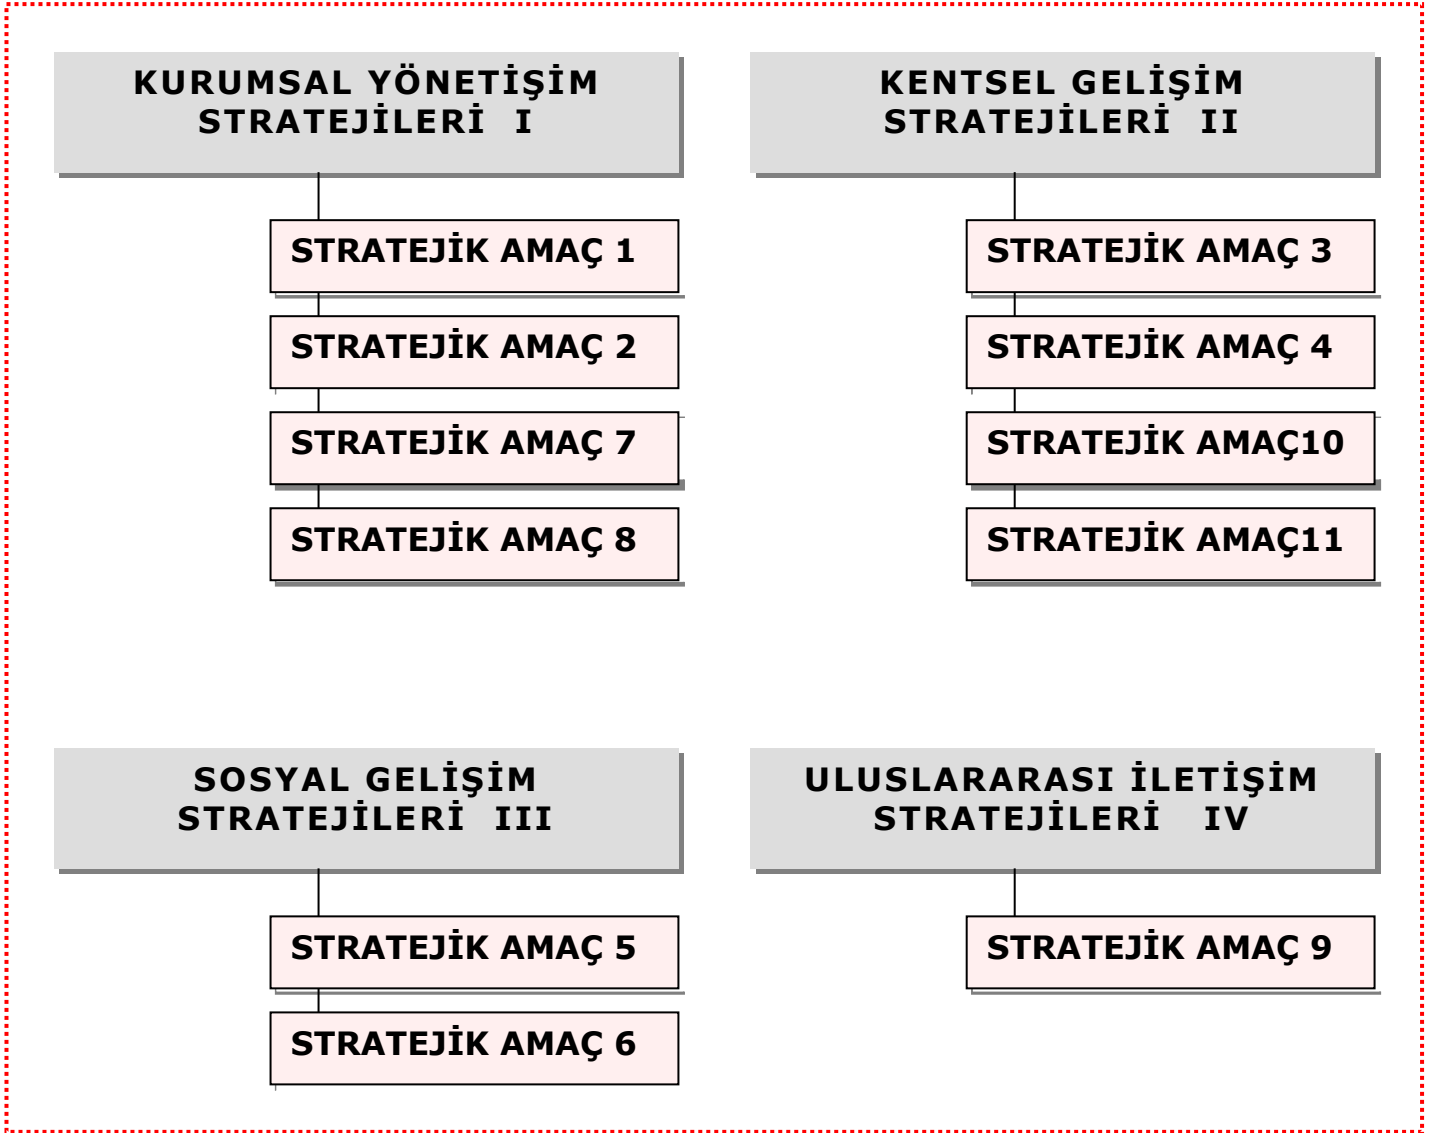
KURUMSAL YÖNETİŞİM STRATEJİLERİ I

STRATEJİK AMAÇ 1

STRATEJİK AMAÇ 2

STRATEJİK AMAÇ 7

STRATEJİK AMAÇ 8

KENTSEL GELİŞİM STRATEJİLERİ II

STRATEJİK AMAÇ 3

STRATEJİK AMAÇ 4

STRATEJİK AMAÇ10

STRATEJİK AMAÇ11

SOSYAL GELİŞİM STRATEJİLERİ III

STRATEJİK AMAÇ 5

STRATEJİK AMAÇ 6

ULUSLARARASI İLETİŞİM STRATEJİLERİ IV

STRATEJİK AMAÇ 9